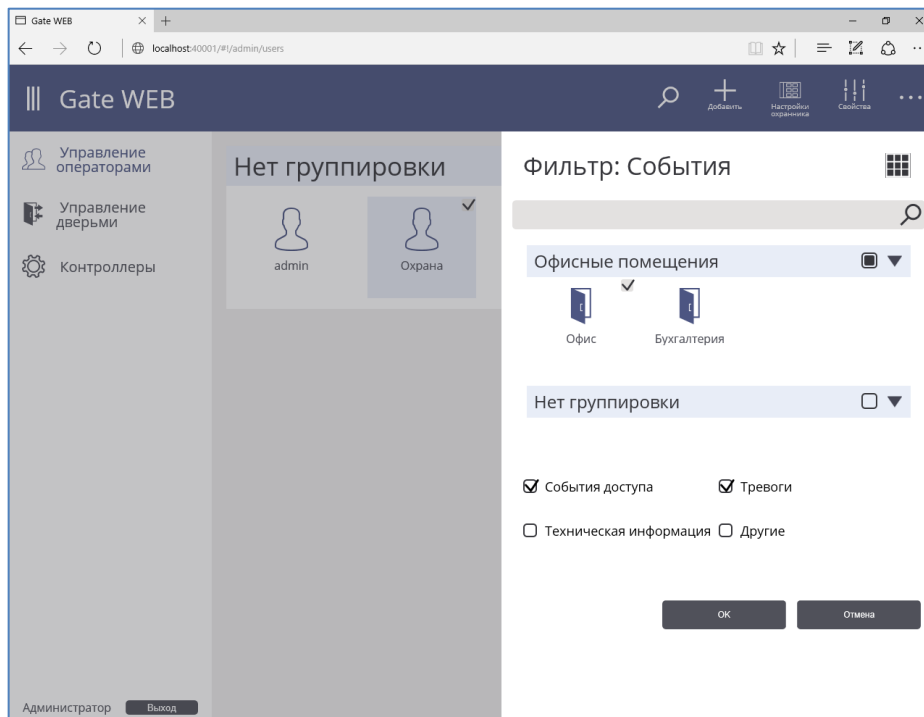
Gate WEB
localhost:40001/#!/admin/users

Gate WEB
Добавить
Настройки охранника
Свойства

Управление операторами
Управление дверьми
Контроллеры

Нет группировки
admin
Охрана

Фильтр: События

Офисные помещения
Офис
Бухгалтерия

Нет группировки

События доступа
Тревоги
Техническая информация
Другие

ОК
Отмена

Администратор
Выход